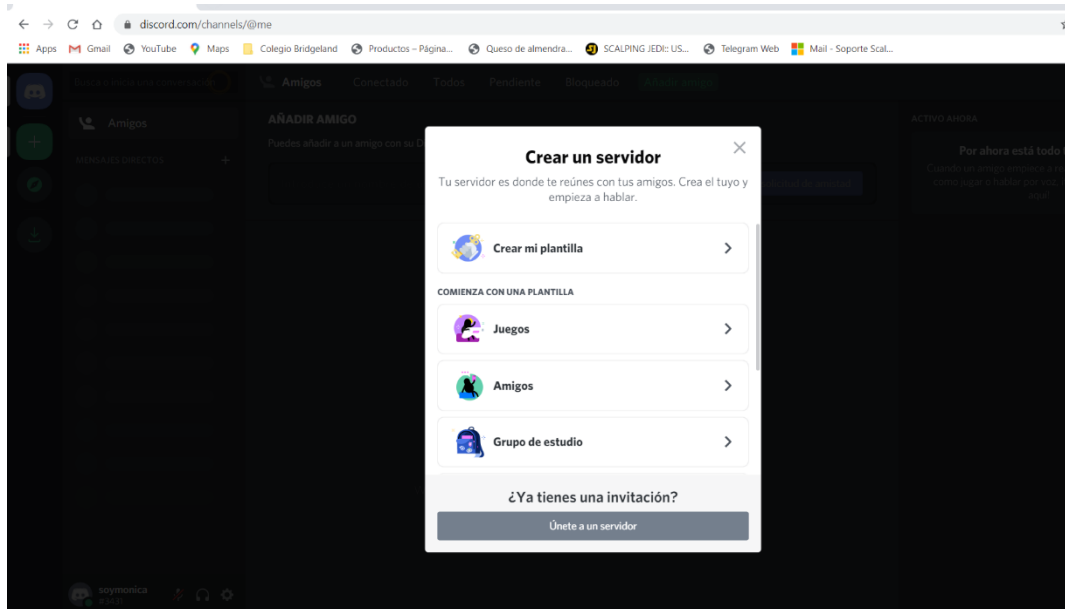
discord.com/channels/@me

Apps Gmail YouTube Maps Colegio Bridgeland Productos – Página... Queso de almendra... SCALPING JEDI:: US... Telegram Web Mail - Soporte Scal...

Busca o inicia una conversación

Amigos

MENSAJES DIRECTOS +

Amigos Conectado Todos Pendiente Bloqueado Añadir amigo

AÑADIR AMIGO

Puedes añadir a un amigo con su D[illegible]

Enviar solicitud de amistad

ACTIVO AHORA

Por ahora está todo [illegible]

Cuando un amigo empiece a re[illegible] como jugar o hablar por voz, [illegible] aquí!

soymonica
#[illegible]

Crear un servidor

Tu servidor es donde te reúnes con tus amigos. Crea el tuyo y empieza a hablar.

Crear mi plantilla

COMIENZA CON UNA PLANTILLA

Juegos

Amigos

Grupo de estudio

¿Ya tienes una invitación?

Únete a un servidor